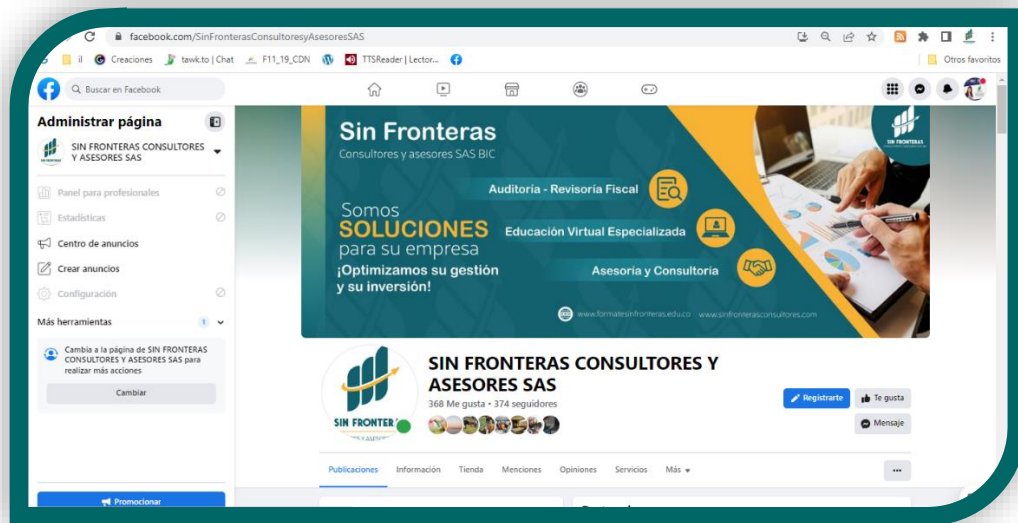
facebook.com/SinFronterasConsultoresyAsesoresSAS

Creaciones tawk.to | Chat F11_19_CDN TTSReader | Lector... Otros favoritos

Buscar en Facebook

Administrar página

SIN FRONTERAS CONSULTORES Y ASESORES SAS

Panel para profesionales

Estadísticas

Centro de anuncios

Crear anuncios

Configuración

Más herramientas 1

Cambia a la página de SIN FRONTERAS CONSULTORES Y ASESORES SAS para realizar más acciones

Cambiar

Promocionar

Sin Fronteras
Consultores y asesores SAS BIC

SIN FRONTERAS

Auditoría - Revisoría Fiscal

Somos
SOLUCIONES
para su empresa

Educación Virtual Especializada

¡Optimizamos su gestión y su inversión!

Asesoría y Consultoría

www.formatesinfronteras.edu.co www.sinfronterasconsultores.com

SIN FRONTERAS CONSULTORES Y ASESORES SAS

368 Me gusta • 374 seguidores

SIN FRONTER

Registrarte

Te gusta

Mensaje

Publicaciones Información Tienda Menciones Opiniones Servicios Más

...